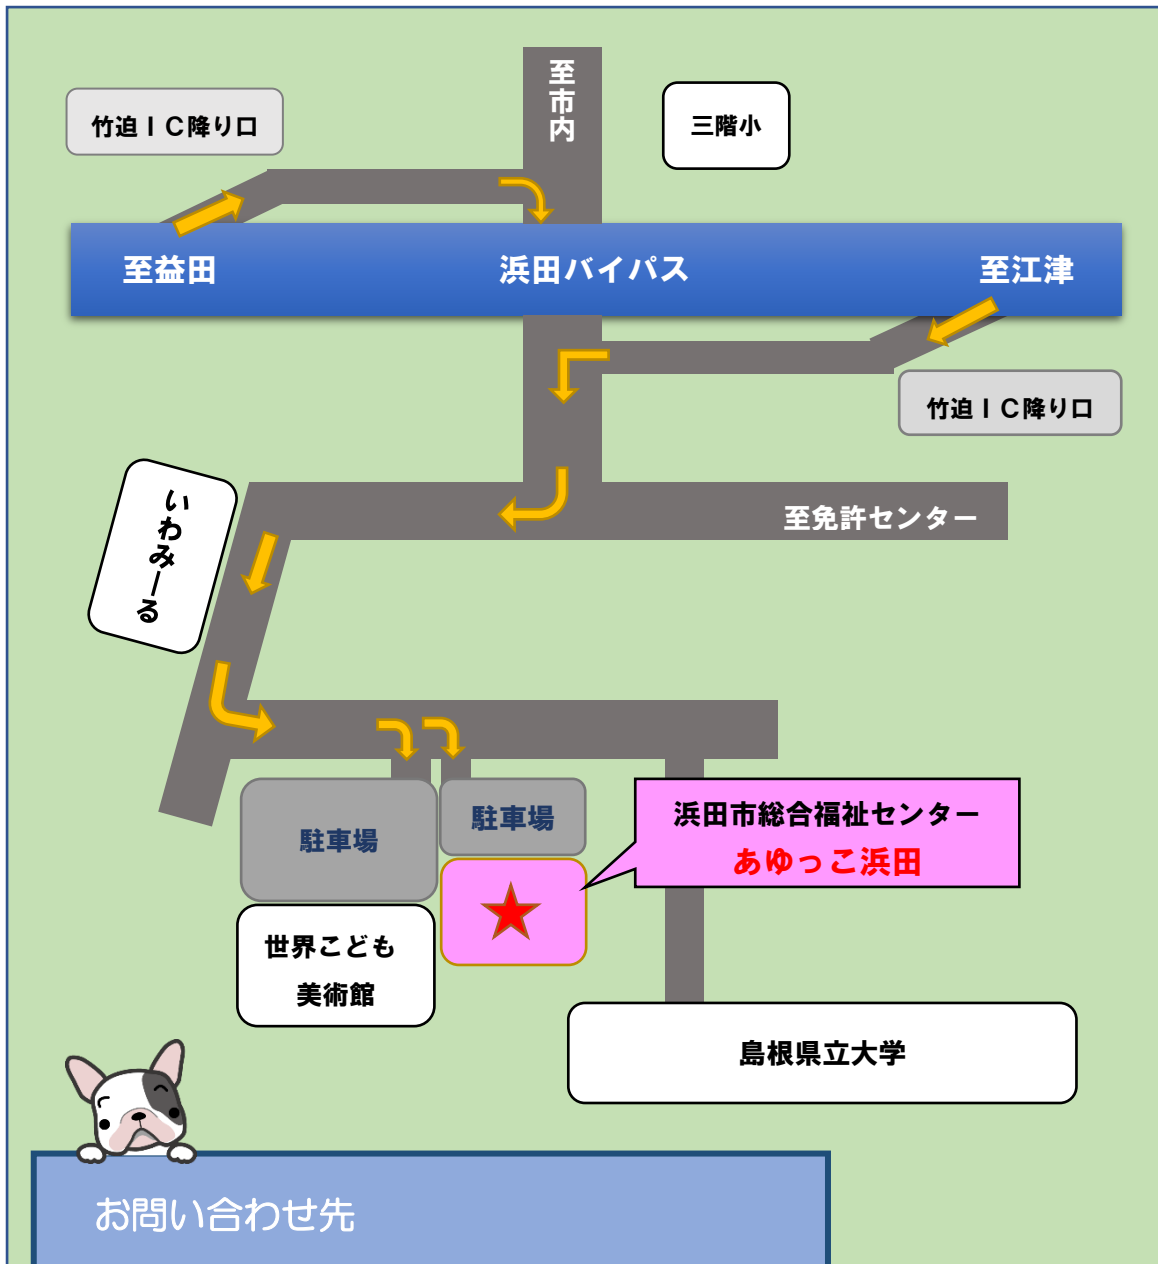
竹迫ＩＣ降り口

至市内

三階小

至益田

浜田バイパス

至江津

竹迫ＩＣ降り口

至免許センター

いわみーる

駐車場

駐車場

浜田市総合福祉センター
あゆっこ浜田

世界こども
美術館

島根県立大学

お問い合わせ先